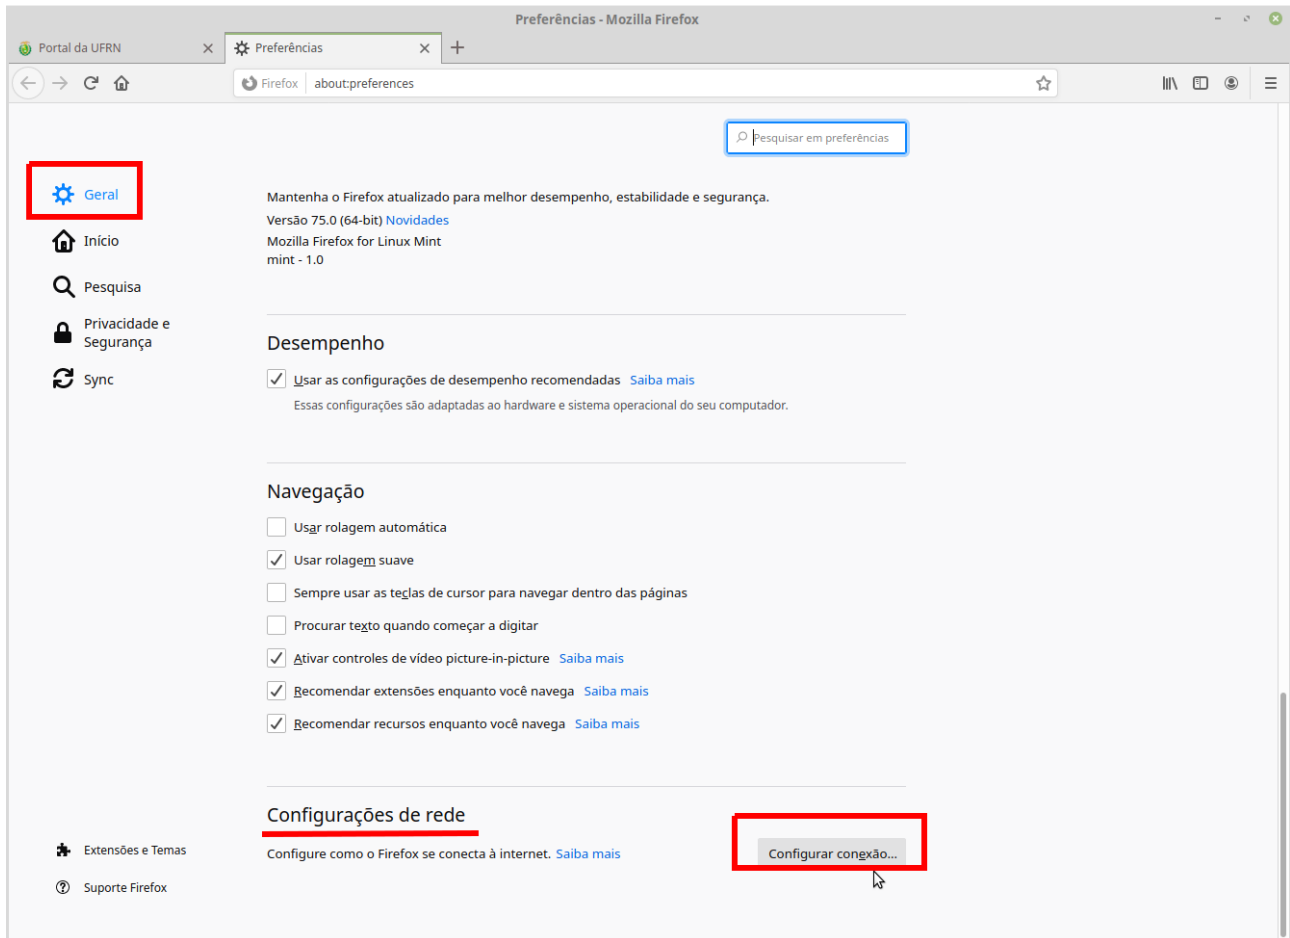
Preferências - Mozilla Firefox

Portal da UFRN
Preferências

Firefox about:preferences

Pesquisar em preferências

Geral
Início
Pesquisa
Privacidade e Segurança
Sync

Mantenha o Firefox atualizado para melhor desempenho, estabilidade e segurança.
Versão 75.0 (64-bit) Novidades
Mozilla Firefox for Linux Mint
mint - 1.0

Desempenho

Usar as configurações de desempenho recomendadas Saiba mais
Essas configurações são adaptadas ao hardware e sistema operacional do seu computador.

Navegação

Usar rolagem automática
Usar rolagem suave
Sempre usar as teclas de cursor para navegar dentro das páginas
Procurar texto quando começar a digitar
Ativar controles de vídeo picture-in-picture Saiba mais
Recomendar extensões enquanto você navega Saiba mais
Recomendar recursos enquanto você navega Saiba mais

Configurações de rede

Configure como o Firefox se conecta à internet. Saiba mais
Configurar conexão...

Extensões e Temas
Suporte Firefox